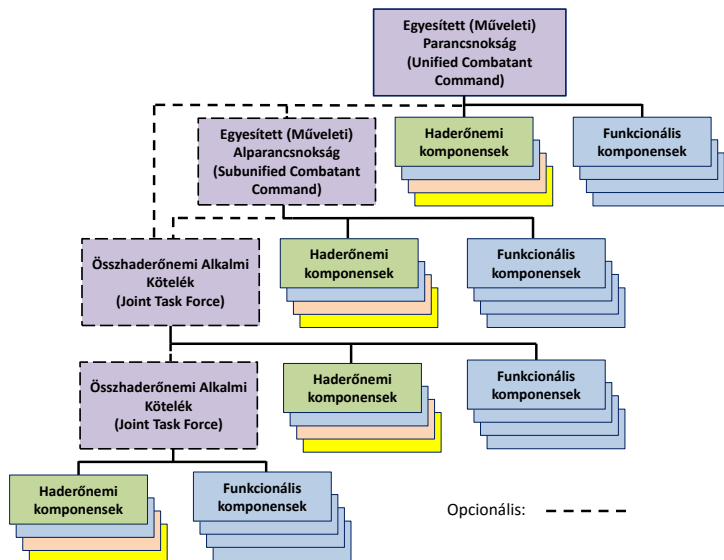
Egyesített (Műveleti) Parancsnokság (Unified Combatant Command)

Egyesített (Műveleti) Alparancsnokság (Subunified Combatant Command)

Haderőnemi komponensek

Funkcionális komponensek

Összhaderőnemi Alkalmi Kötelék (Joint Task Force)

Haderőnemi komponensek

Funkcionális komponensek

Összhaderőnemi Alkalmi Kötelék (Joint Task Force)

Haderőnemi komponensek

Funkcionális komponensek

Haderőnemi komponensek

Funkcionális komponensek

Opcionális: